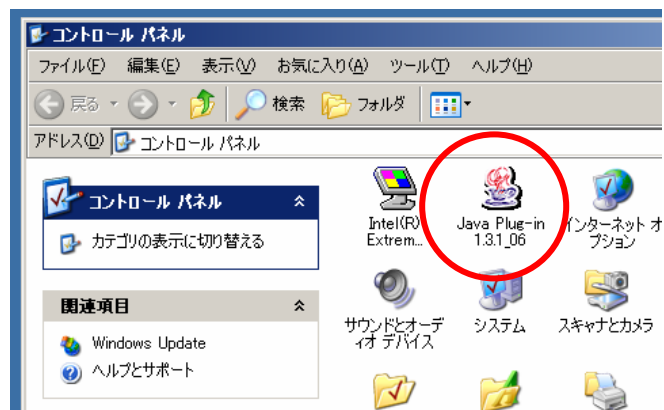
コントロール パネル

ファイル(F) 編集(E) 表示(V) お気に入り(A) ツール(T) ヘルプ(H)

戻る 検索 フォルダ

アドレス(D) コントロール パネル

コントロール パネル

カテゴリの表示に切り替える

関連項目

Windows Update

ヘルプとサポート

Intel(R) Extrem...

Java Plug-in 1.3.1_06

インターネット オプション

サウンドとオーディオ デバイス

システム

スキャナとカメラ